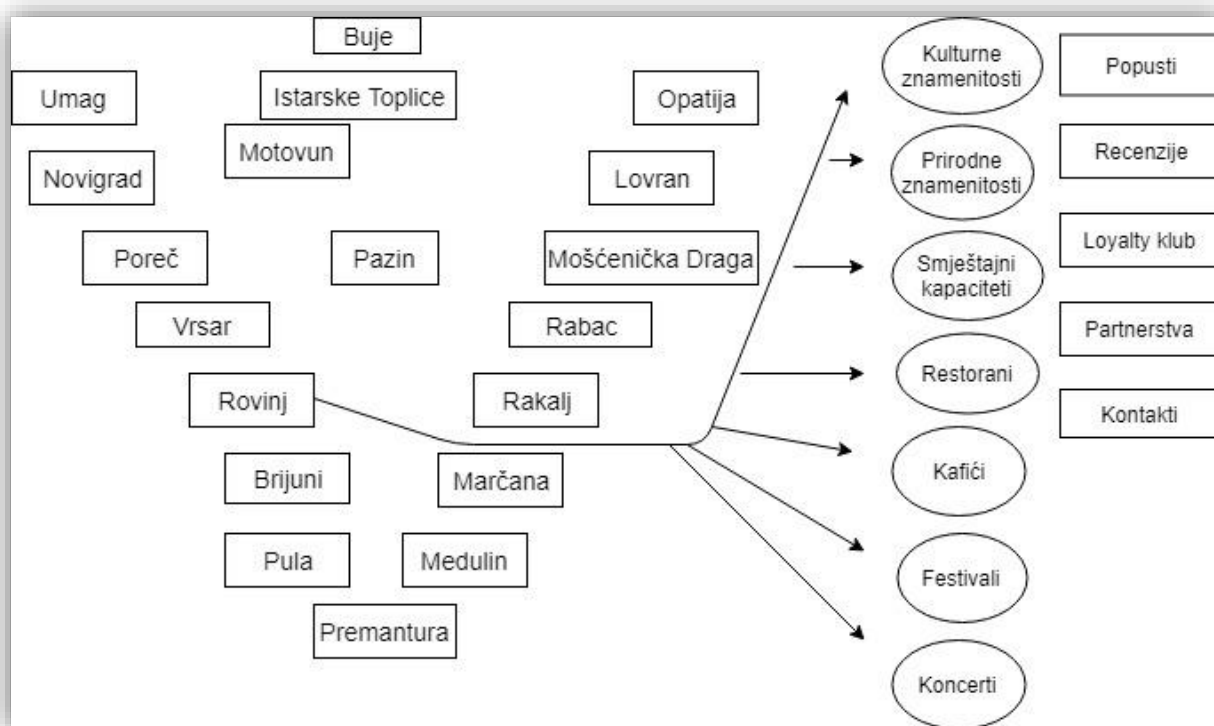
Buje

Umag

Istarske Toplice

Opatija

Motovun

Novigrad

Lovran

Poreč

Pazin

Mošćenička Draga

Vrsar

Rabac

Rovinj

Rakalj

Brijuni

Marčana

Pula

Medulin

Premantura

Kulturne znamenitosti

Prirodne znamenitosti

Smještajni kapaciteti

Restorani

Kafići

Festivali

Koncerti

Popusti

Recenzije

Loyalty klub

Partnerstva

Kontakti